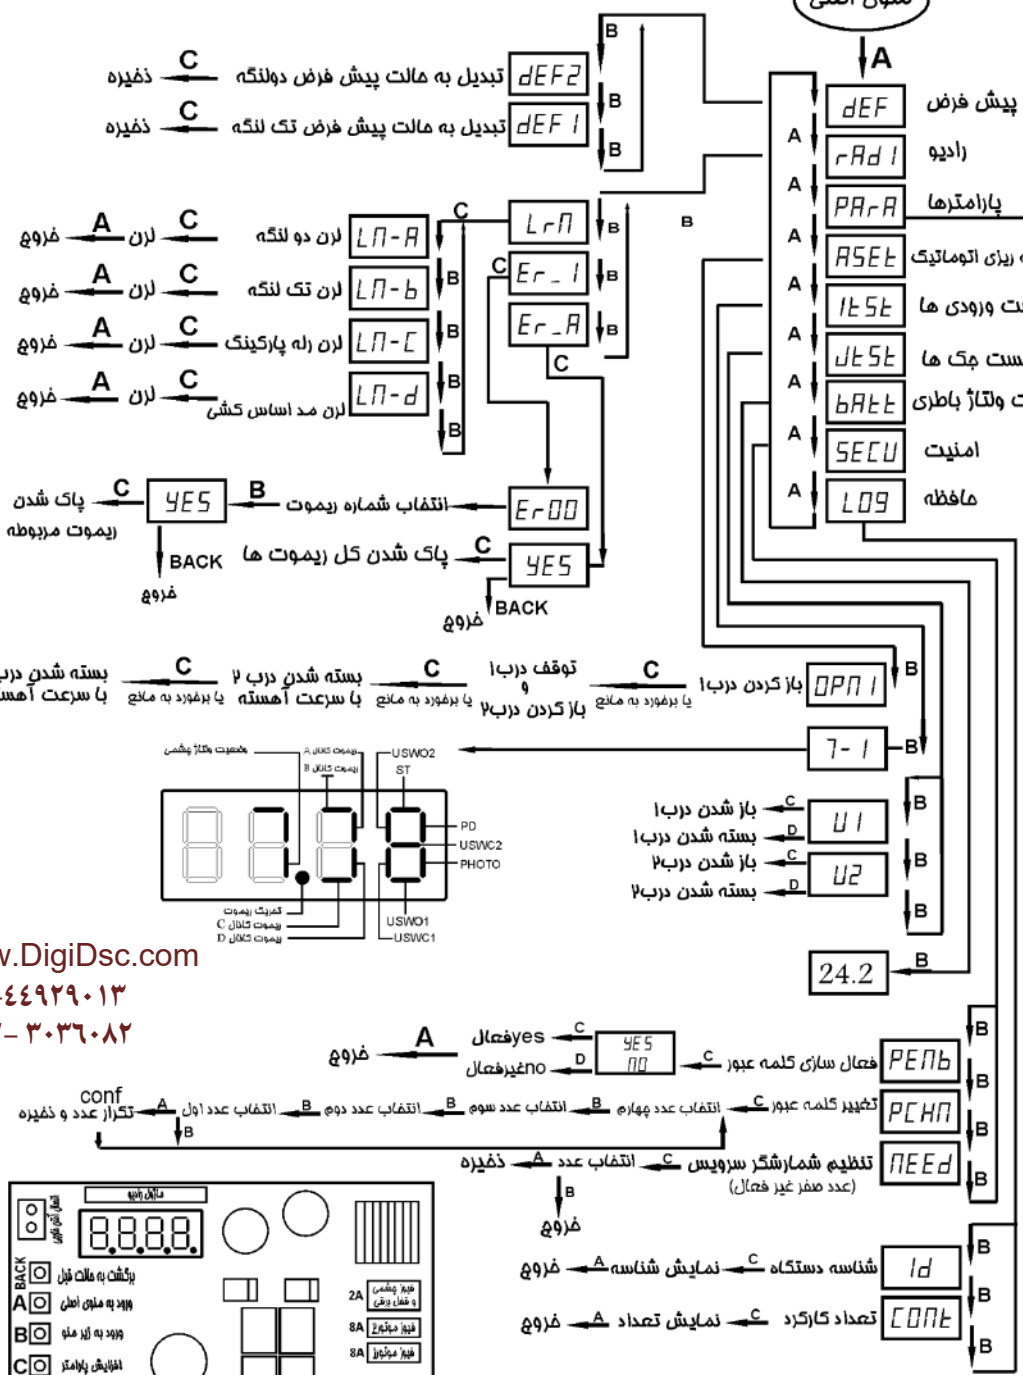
منوی اصلی
A
dEF پیش فرض
rAd1 رادیو
PArA پارامترها
ASEt ریزی اتوماتیک
ItSt ورودی ها
JtSt جک ها
bAtt ولتاژ باطری
SECU امنیت
LOG حافظه
A
A
A
A
A
A
A
A
B
B
B
B
dEF2 تبدیل به حالت پیش فرض دولنگه C ذخیره
dEF1 تبدیل به حالت پیش فرض تک لنگه C ذخیره
LrN
Er_1
Er_A
C
C
B
B
B
LN-A لرن دو لنگه C لرن A خروج
LN-b لرن تک لنگه C لرن A خروج
LN-C لرن رله پارکینگ C لرن A خروج
LN-d لرن مد اساس کشی C لرن A خروج
B
B
B
B
Er00 انتخاب شماره ریموت B YES C پاک شدن ریموت مربوطه
BACK
خروج
YES C پاک شدن کل ریموت ها
BACK
خروج
OPN1 باز کردن درب۱ C یا برخورد به مانع توقف درب۱ و باز کردن درب۲ C یا برخورد به مانع بسته شدن درب ۲ با سرعت آهسته C یا برخورد به مانع بسته شدن درب با سرعت آهسته
B
7-1 B
USWO2
ST
PD
USWC2
PHOTO
USWO1
USWC1
A ریموت کانال
B ریموت کانال
وضعیت ولتاژ چشمی
تحریک ریموت
C ریموت کانال
D ریموت کانال
U1 C باز شدن درب۱ D بسته شدن درب۱
U2 C باز شدن درب۲ D بسته شدن درب۲
B
B
B
24.2 B
w.DigiDsc.com
۰۴۴۹۲۹۰۱۳
– ۳۰۳۶۰۸۲
PENb فعال سازی کلمه عبور C YES C yesفعال NO D noغیرفعال A خروج
PCHN تغییر کلمه عبور C انتخاب عدد چهارم B انتخاب عدد سوم B انتخاب عدد دوم B انتخاب عدد اول A conf تکرار عدد و ذخیره
B
NEEd تنظیم شمارشگر سرویس C انتخاب عدد A ذخیره
(عدد صفر غیر فعال)
B
خروج
B
B
B
Id شناسه دستگاه C نمایش شناسه A خروج
CONt تعداد کارکرد C نمایش تعداد A خروج
B
B
B
8.8.8.8
ماژول رادیو
اتصال آنتن
BACK برگشت به حالت قبل
A ورود به منوی اصلی
B ورود به زیر منو
C افزایش پارامتر
2A فیوز چشمی و قفل برقی
8A فیوز موتور۲
8A فیوز موتور۱